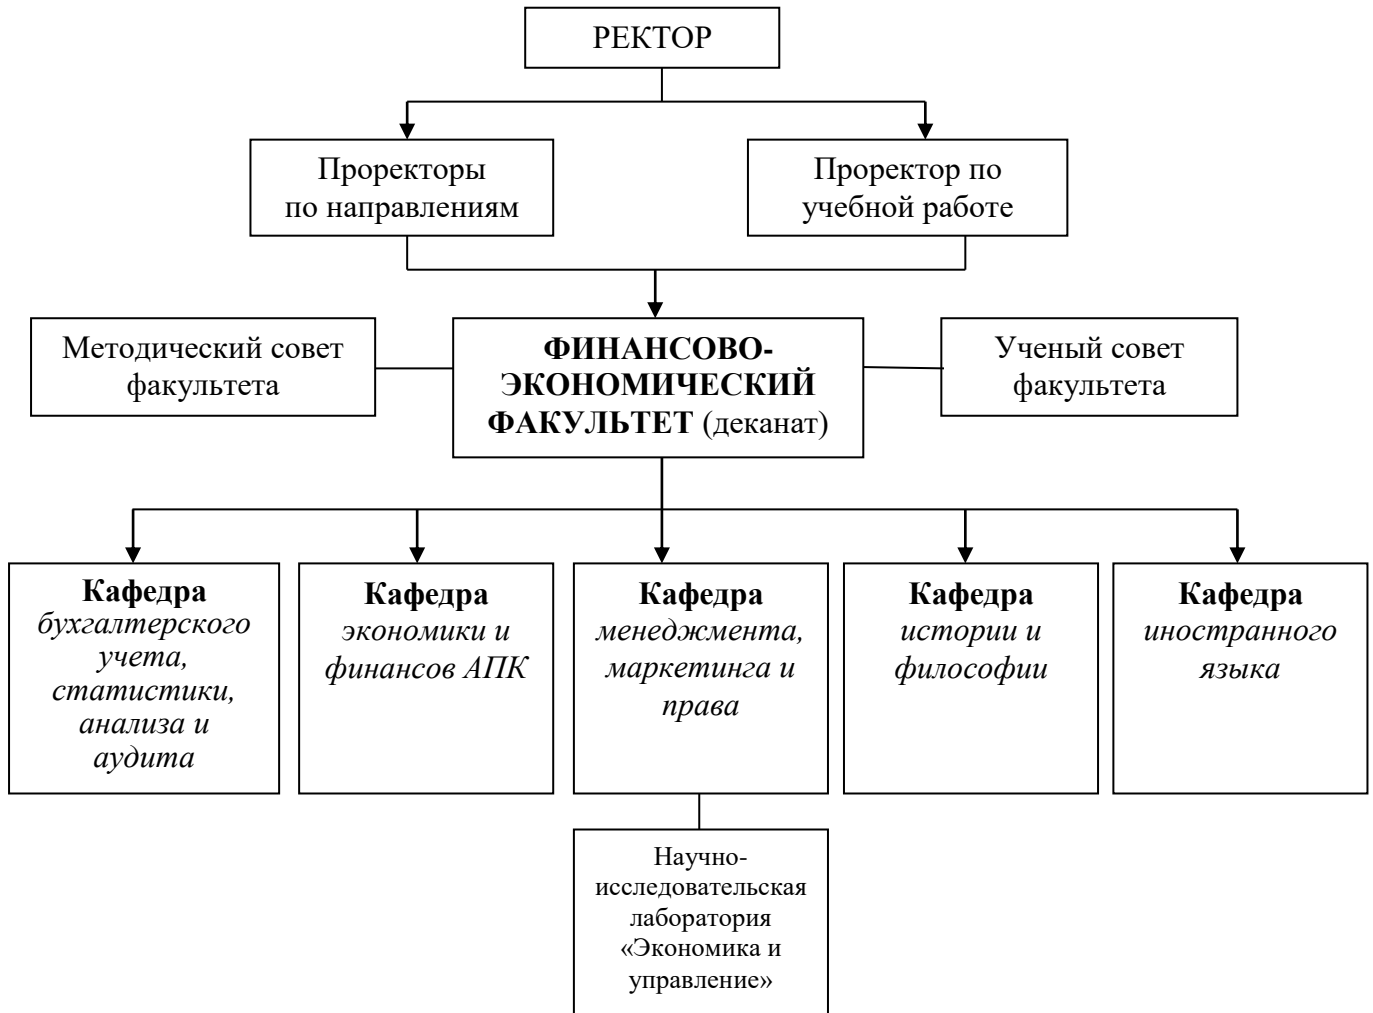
РЕКТОР

Проректоры по направлениям

Проректор по учебной работе

Методический совет факультета

ФИНАНСОВО-ЭКОНОМИЧЕСКИЙ ФАКУЛЬТЕТ (деканат)

Ученый совет факультета

Кафедра бухгалтерского учета, статистики, анализа и аудита

Кафедра экономики и финансов АПК

Кафедра менеджмента, маркетинга и права

Кафедра истории и философии

Кафедра иностранного языка

Научно-исследовательская лаборатория «Экономика и управление»